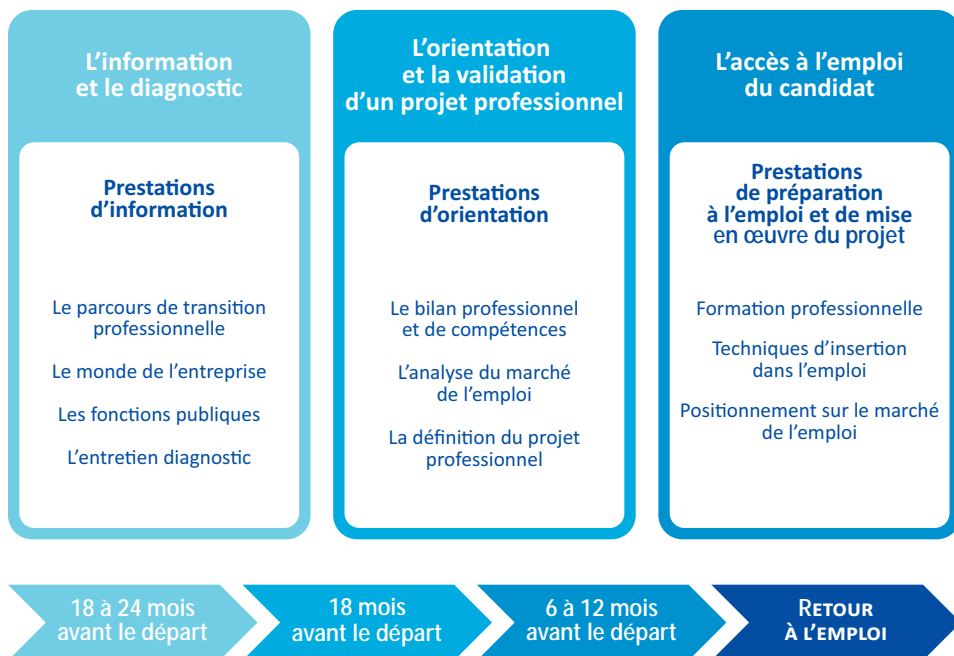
L’information et le diagnostic

Prestations d’information

Le parcours de transition professionnelle

Le monde de l’entreprise

Les fonctions publiques

L’entretien diagnostic

L’orientation et la validation d’un projet professionnel

Prestations d’orientation

Le bilan professionnel et de compétences

L’analyse du marché de l’emploi

La définition du projet professionnel

L’accès à l’emploi du candidat

Prestations de préparation à l’emploi et de mise en œuvre du projet

Formation professionnelle

Techniques d’insertion dans l’emploi

Positionnement sur le marché de l’emploi

18 à 24 mois avant le départ

18 mois avant le départ

6 à 12 mois avant le départ

RETOUR À L’EMPLOI